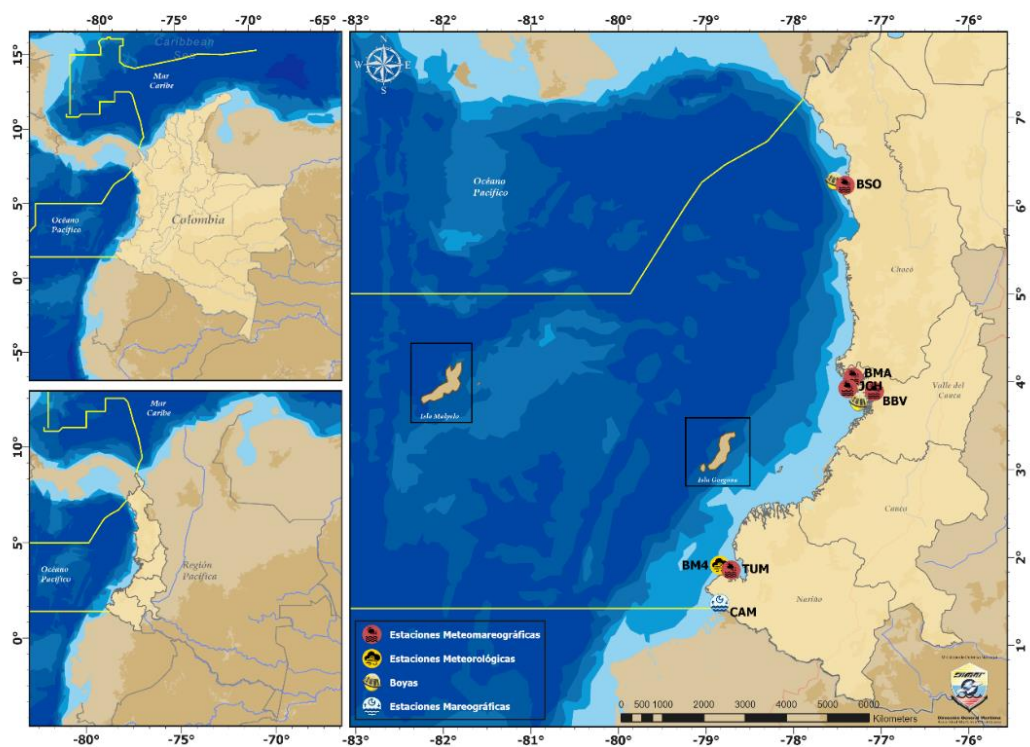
-80° -75° -70° -65°
15° 10° 5° 0° -5°
Caribbean Sea
Mar Caribe
Océano Pacífico
Colombia

Mar Caribe
Océano Pacífico
Región Pacífica
10° 5° 0°
-80° -75° -70°

-83° -82° -81° -80° -79° -78° -77° -76°
7° 6° 5° 4° 3° 2° 1°
N S E W
Océano Pacífico
BSO
Chocó
BMA
JCH
BBV
Valle del Cauca
Isla Malpelo
Isla Gorgona
Cauca
BM4
TUM
CAM
Nariño

Estaciones Meteomareográficas
Estaciones Meteorológicas
Boyas
Estaciones Mareográficas

0 500 1000 2000 3000 4000 5000 6000 Kilometers

SIMMA
Dirección General Marítima